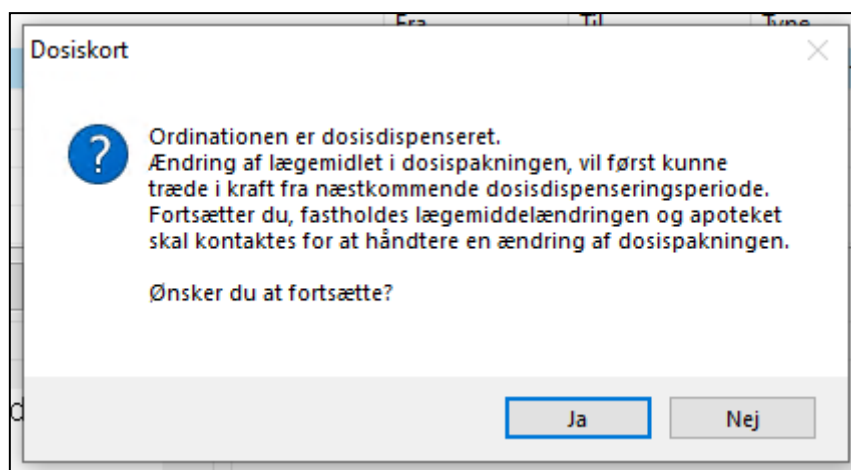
Fra Til Type

Dosiskort

Ordinationen er dosisdispenseret.
Ændring af lægemidlet i dosispakningen, vil først kunne træde i kraft fra næstkommende dosisdispenseringsperiode. Fortsætter du, fastholdes lægemiddelændringen og apoteket skal kontaktes for at håndtere en ændring af dosispakningen.

Ønsker du at fortsætte?

Ja Nej